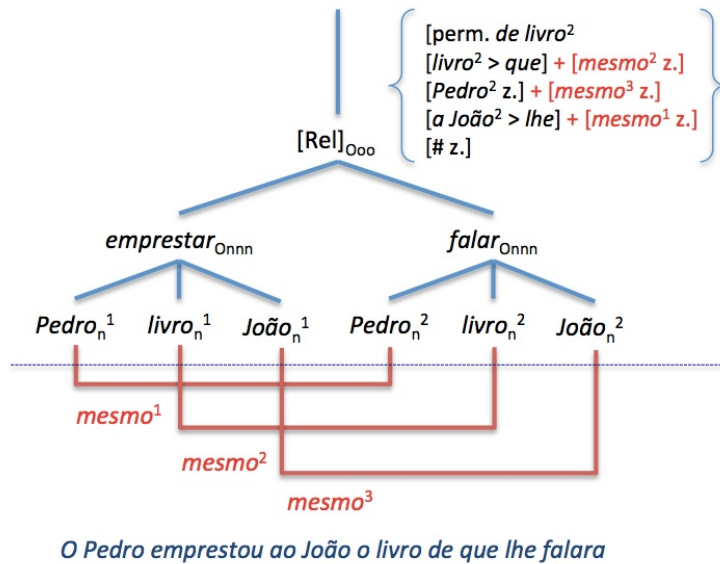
[perm. *de livro*$^2$
[*livro*$^2$ > *que*] + [*mesmo*$^2$ z.]
[*Pedro*$^2$ z.] + [*mesmo*$^3$ z.]
[*a João*$^2$ > *lhe*] + [*mesmo*$^1$ z.]
[# z.]

[Rel]$_{Ooo}$

*emprestar*$_{Onnn}$

*falar*$_{Onnn}$

*Pedro*$_n^1$ *livro*$_n^1$ *João*$_n^1$ *Pedro*$_n^2$ *livro*$_n^2$ *João*$_n^2$

*mesmo*$^1$

*mesmo*$^2$

*mesmo*$^3$

*O Pedro emprestou ao João o livro de que lhe falara*